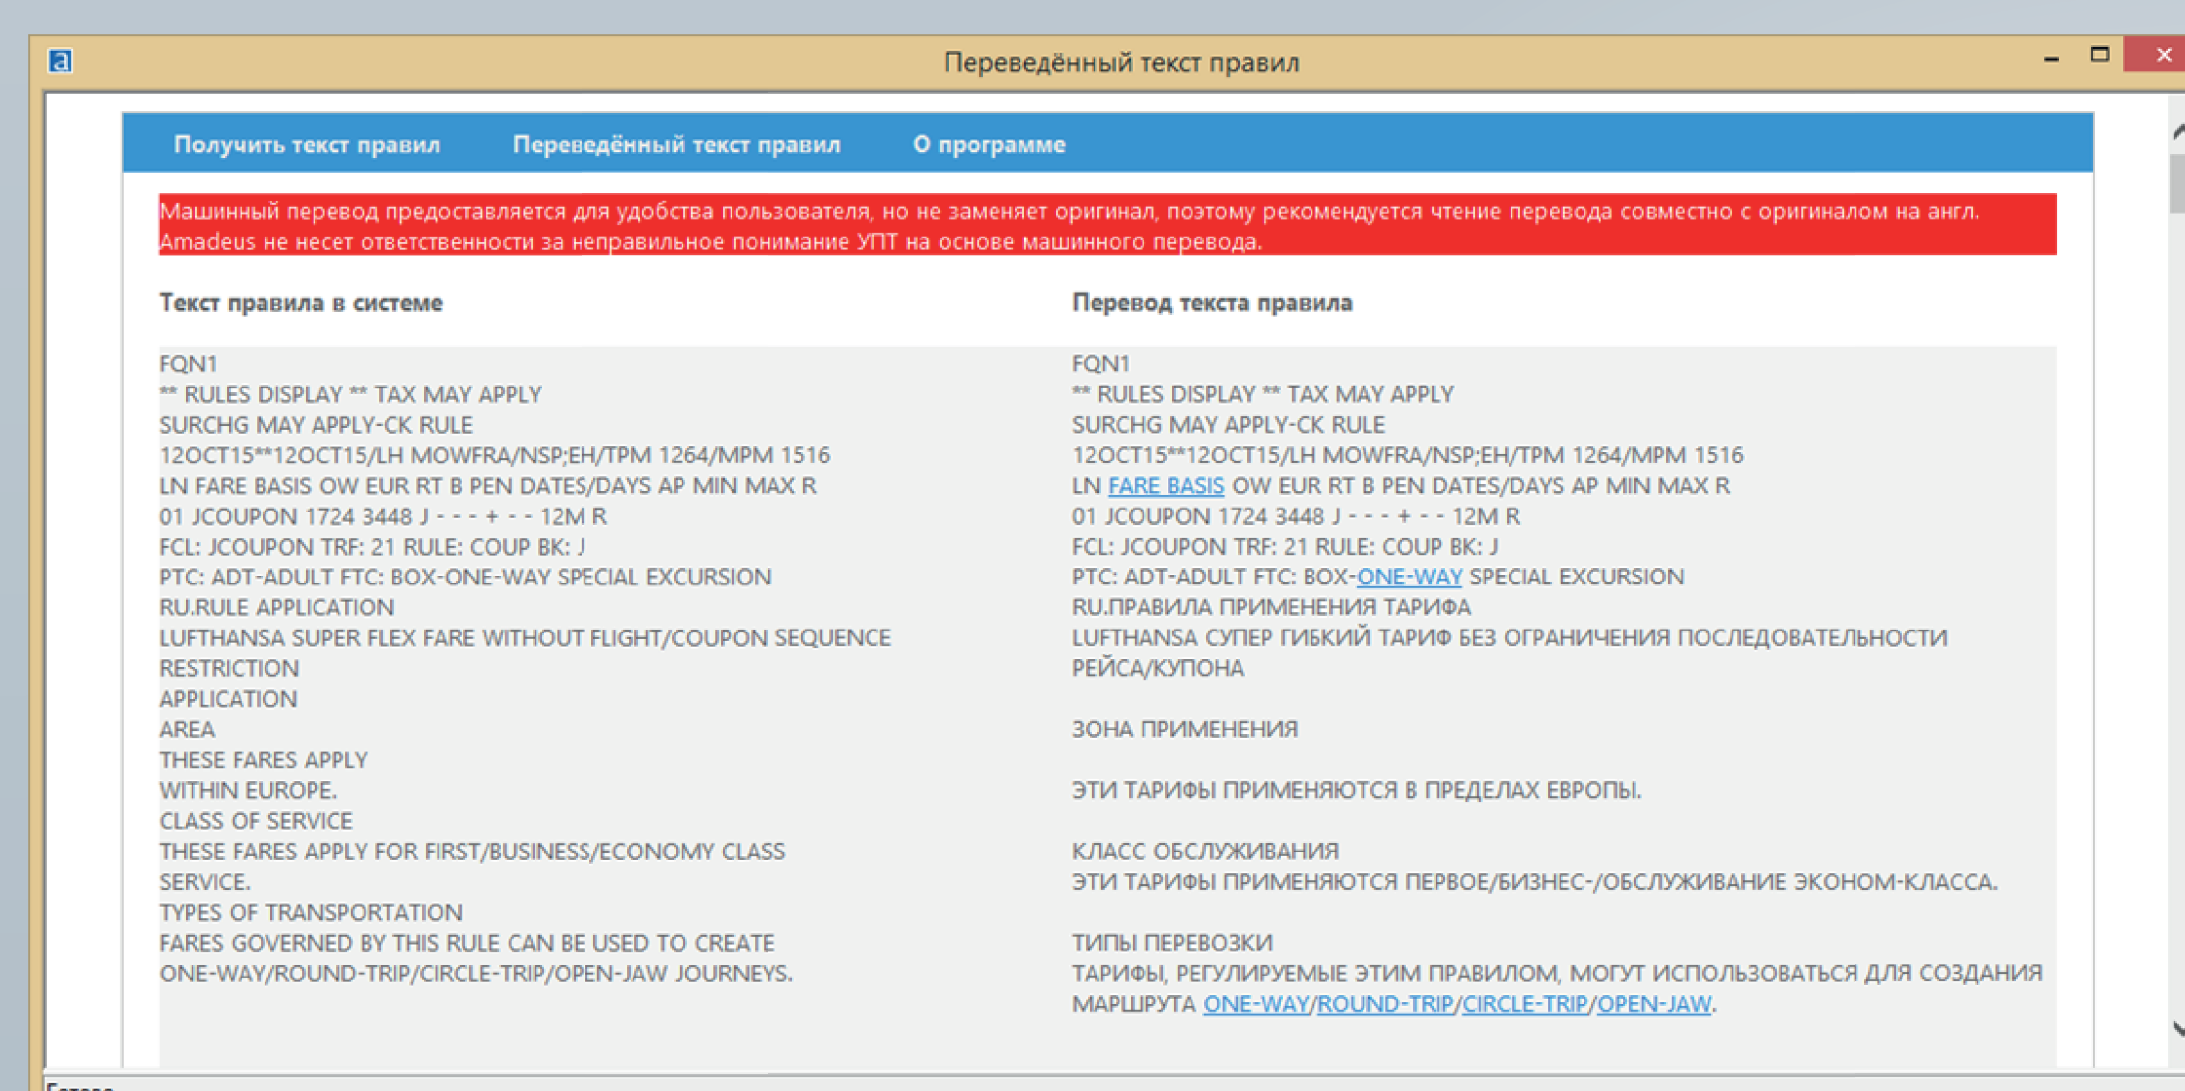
Переведённый текст правил

Получить текст правил   Переведённый текст правил   О программе

Машинный перевод предоставляется для удобства пользователя, но не заменяет оригинал, поэтому рекомендуется чтение перевода совместно с оригиналом на англ. Amadeus не несет ответственности за неправильное понимание УПТ на основе машинного перевода.

Текст правила в системе

FQN1
** RULES DISPLAY ** TAX MAY APPLY
SURCHG MAY APPLY-CK RULE
12OCT15**12OCT15/LH MOWFRA/NSP;EH/TPM 1264/MPM 1516
LN FARE BASIS OW EUR RT B PEN DATES/DAYS AP MIN MAX R
01 JCOUPON 1724 3448 J - - - + - - 12M R
FCL: JCOUPON TRF: 21 RULE: COUP BK: J
PTC: ADT-ADULT FTC: BOX-ONE-WAY SPECIAL EXCURSION
RU.RULE APPLICATION
LUFTHANSA SUPER FLEX FARE WITHOUT FLIGHT/COUPON SEQUENCE RESTRICTION
APPLICATION
AREA
THESE FARES APPLY
WITHIN EUROPE.
CLASS OF SERVICE
THESE FARES APPLY FOR FIRST/BUSINESS/ECONOMY CLASS SERVICE.
TYPES OF TRANSPORTATION
FARES GOVERNED BY THIS RULE CAN BE USED TO CREATE ONE-WAY/ROUND-TRIP/CIRCLE-TRIP/OPEN-JAW JOURNEYS.

Перевод текста правила

FQN1
** RULES DISPLAY ** TAX MAY APPLY
SURCHG MAY APPLY-CK RULE
12OCT15**12OCT15/LH MOWFRA/NSP;EH/TPM 1264/MPM 1516
LN FARE BASIS OW EUR RT B PEN DATES/DAYS AP MIN MAX R
01 JCOUPON 1724 3448 J - - - + - - 12M R
FCL: JCOUPON TRF: 21 RULE: COUP BK: J
PTC: ADT-ADULT FTC: BOX-ONE-WAY SPECIAL EXCURSION
RU.ПРАВИЛА ПРИМЕНЕНИЯ ТАРИФА
LUFTHANSA СУПЕР ГИБКИЙ ТАРИФ БЕЗ ОГРАНИЧЕНИЯ ПОСЛЕДОВАТЕЛЬНОСТИ РЕЙСА/КУПОНА

ЗОНА ПРИМЕНЕНИЯ

ЭТИ ТАРИФЫ ПРИМЕНЯЮТСЯ В ПРЕДЕЛАХ ЕВРОПЫ.

КЛАСС ОБСЛУЖИВАНИЯ
ЭТИ ТАРИФЫ ПРИМЕНЯЮТСЯ ПЕРВОЕ/БИЗНЕС-/ОБСЛУЖИВАНИЕ ЭКОНОМ-КЛАССА.

ТИПЫ ПЕРЕВОЗКИ
ТАРИФЫ, РЕГУЛИРУЕМЫЕ ЭТИМ ПРАВИЛОМ, МОГУТ ИСПОЛЬЗОВАТЬСЯ ДЛЯ СОЗДАНИЯ МАРШРУТА ONE-WAY/ROUND-TRIP/CIRCLE-TRIP/OPEN-JAW.